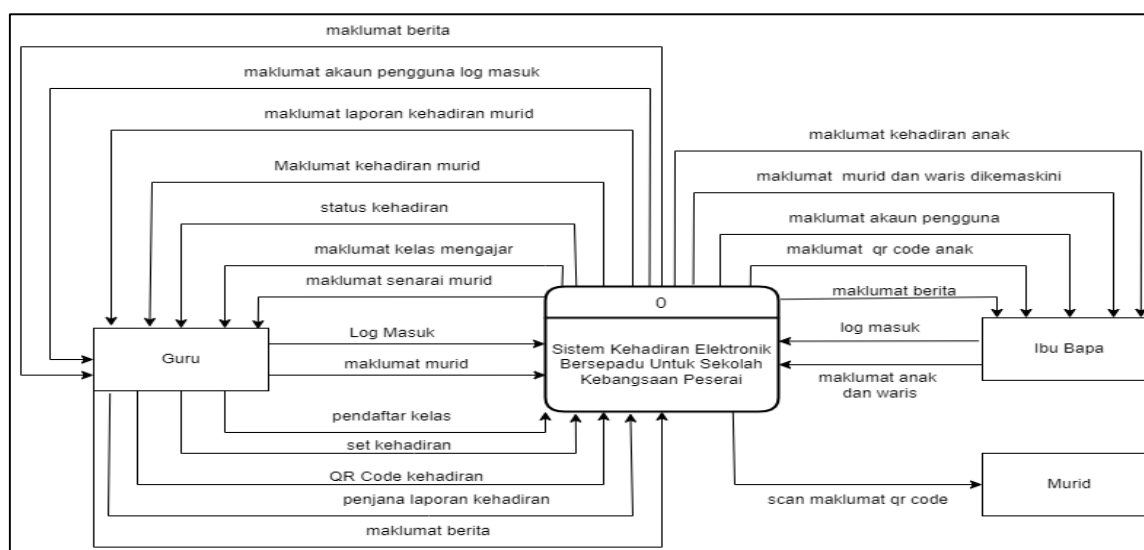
maklumat berita

maklumat akaun pengguna log masuk

maklumat laporan kehadiran murid

Maklumat kehadiran murid

status kehadiran

maklumat kelas mengajar

maklumat senarai murid

Log Masuk

maklumat murid

pendaftar kelas

set kehadiran

QR Code kehadiran

penjana laporan kehadiran

maklumat berita

Guru

0

Sistem Kehadiran Elektronik Bersepadu Untuk Sekolah Kebangsaan Peserai

maklumat kehadiran anak

maklumat murid dan waris dikemaskini

maklumat akaun pengguna

maklumat qr code anak

maklumat berita

log masuk

maklumat anak dan waris

Ibu Bapa

scan maklumat qr code

Murid